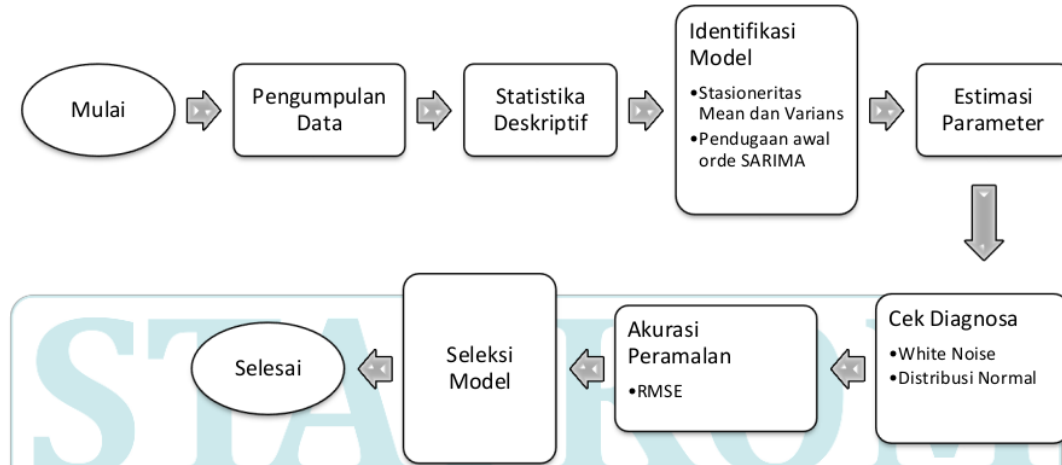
Mulai

Pengumpulan Data

Statistika Deskriptif

Identifikasi Model

•Stasioneritas Mean dan Varians

•Pendugaan awal orde SARIMA

Estimasi Parameter

Cek Diagnosa

•White Noise

•Distribusi Normal

Akurasi Peramalan

•RMSE

Seleksi Model

Selesai

STAR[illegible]